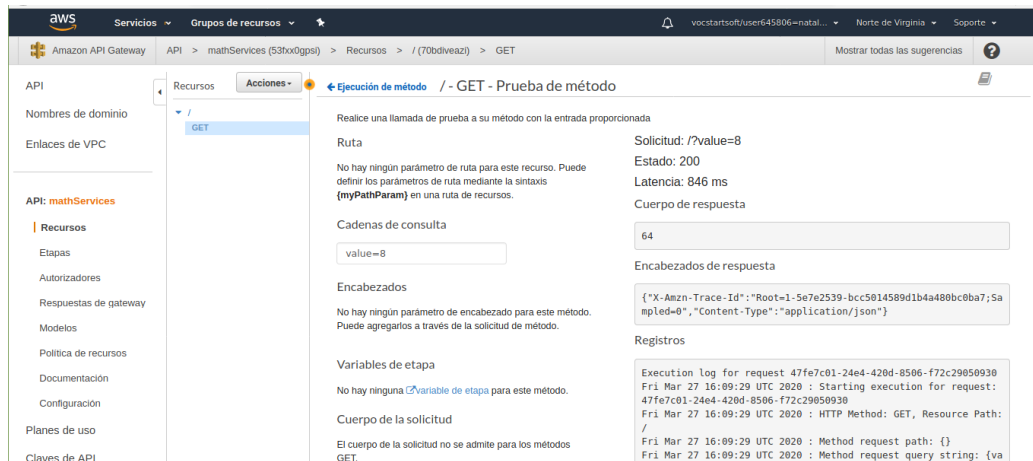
aws Servicios Grupos de recursos vocstartsoft/user645806=natal... Norte de Virginia Soporte

Amazon API Gateway API > mathServices (53fxx0gpsi) > Recursos > / (70bdiveazi) > GET Mostrar todas las sugerencias

API
Nombres de dominio
Enlaces de VPC

API: mathServices
Recursos
Etapas
Autorizadores
Respuestas de gateway
Modelos
Política de recursos
Documentación
Configuración
Planes de uso
Claves de API

Recursos Acciones
/
GET

← Ejecución de método / - GET - Prueba de método

Realice una llamada de prueba a su método con la entrada proporcionada

Ruta

No hay ningún parámetro de ruta para este recurso. Puede definir los parámetros de ruta mediante la sintaxis {myPathParam} en una ruta de recursos.

Cadenas de consulta

value=8

Encabezados

No hay ningún parámetro de encabezado para este método. Puede agregarlos a través de la solicitud de método.

Variables de etapa

No hay ninguna variable de etapa para este método.

Cuerpo de la solicitud

El cuerpo de la solicitud no se admite para los métodos GET.

Solicitud: /?value=8
Estado: 200
Latencia: 846 ms

Cuerpo de respuesta

64

Encabezados de respuesta

{"X-Amzn-Trace-Id":"Root=1-5e7e2539-bcc5014589d1b4a480bc0ba7;Sampled=0","Content-Type":"application/json"}

Registros

Execution log for request 47fe7c01-24e4-420d-8506-f72c29050930
Fri Mar 27 16:09:29 UTC 2020 : Starting execution for request: 47fe7c01-24e4-420d-8506-f72c29050930
Fri Mar 27 16:09:29 UTC 2020 : HTTP Method: GET, Resource Path: /
Fri Mar 27 16:09:29 UTC 2020 : Method request path: {}
Fri Mar 27 16:09:29 UTC 2020 : Method request query string: {va